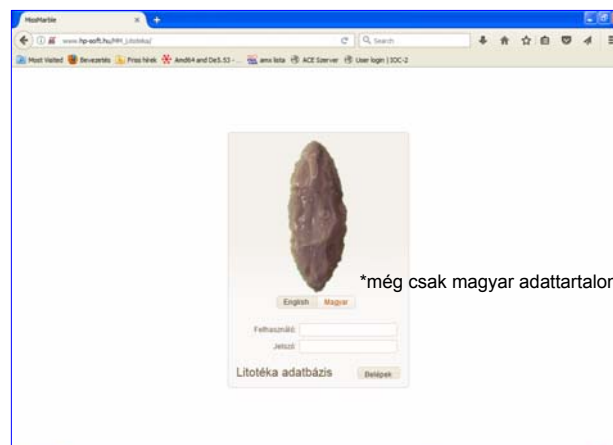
MosMarble

www.hp-soft.hu/MM_Litoteka/

Search

Most Visited Bevezetés Friss hírek Amd64 and DeS.S3 - ... anw lista ACE Szerver User login | IOC-2

*még csak magyar adattartalom

English Magyar

Felhasználó:

Jelszó:

Litotéka adatbázis

Belépek